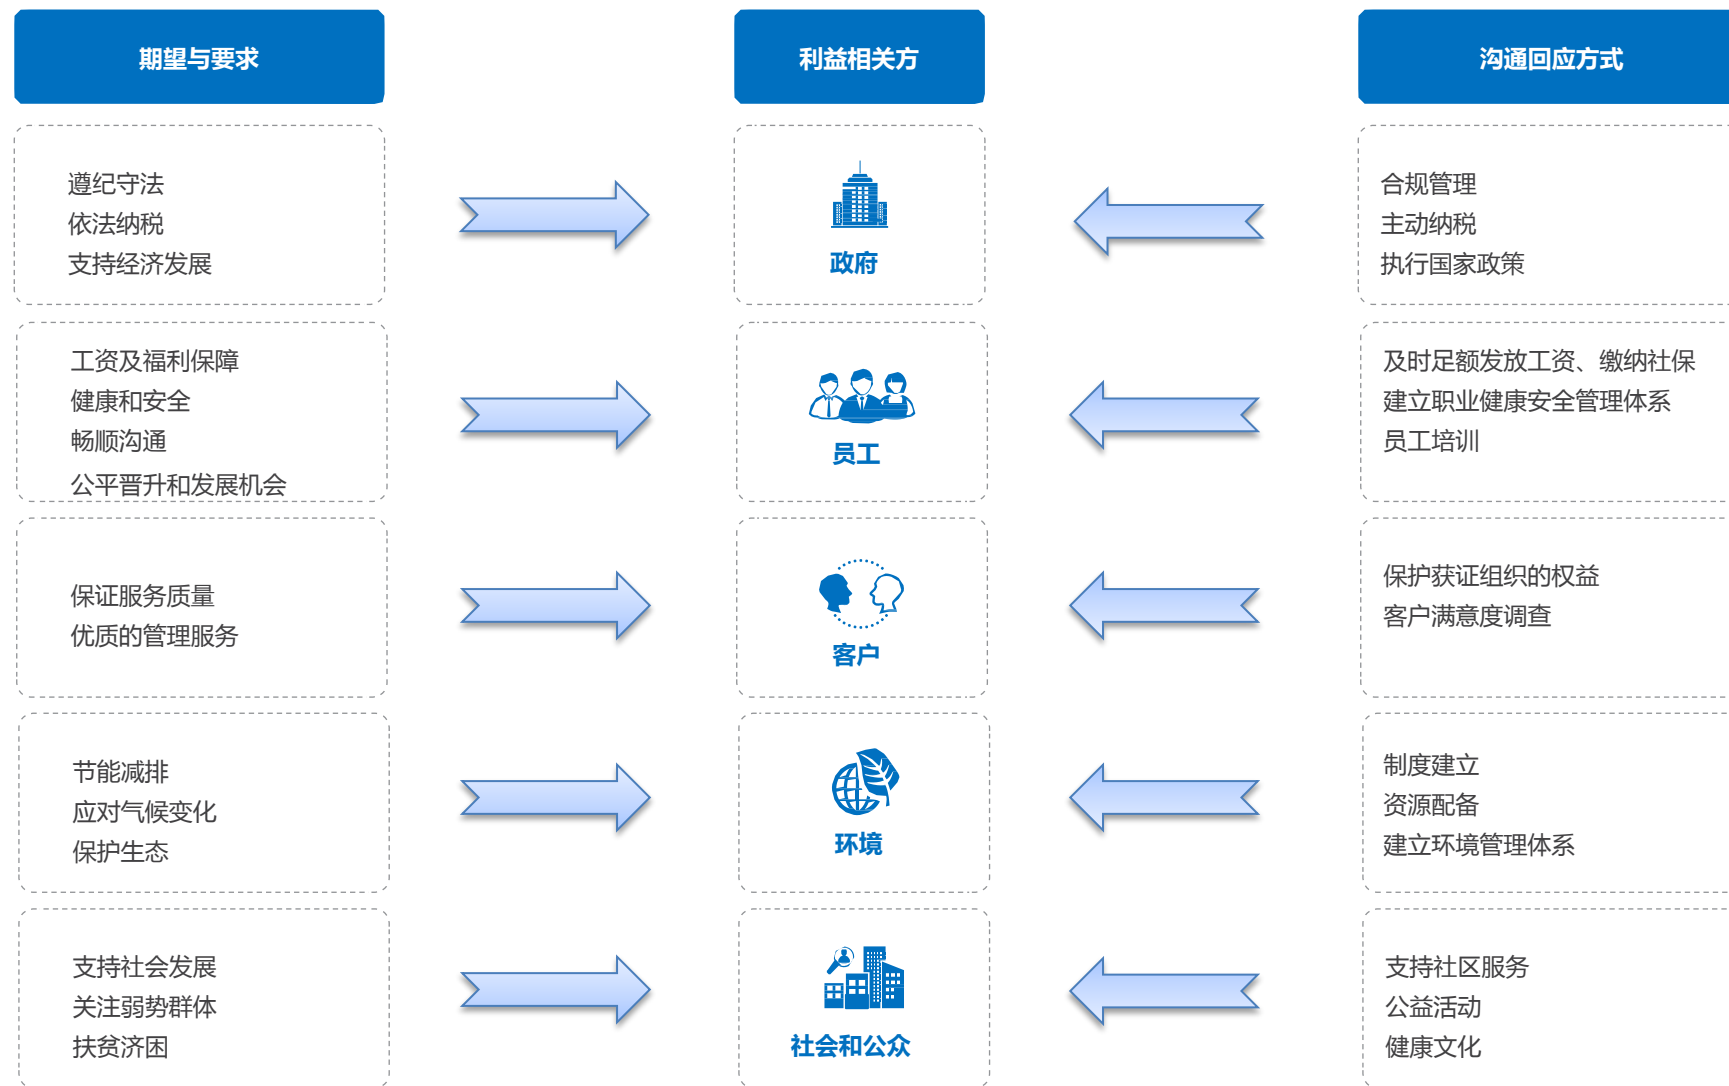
期望与要求

利益相关方

沟通回应方式

遵纪守法
依法纳税
支持经济发展

政府

合规管理
主动纳税
执行国家政策

工资及福利保障
健康和安全
畅顺沟通
公平晋升和发展机会

员工

及时足额发放工资、缴纳社保
建立职业健康安全管理体系
员工培训

保证服务质量
优质的管理服务

客户

保护获证组织的权益
客户满意度调查

节能减排
应对气候变化
保护生态

环境

制度建立
资源配备
建立环境管理体系

支持社会发展
关注弱势群体
扶贫济困

社会和公众

支持社区服务
公益活动
健康文化